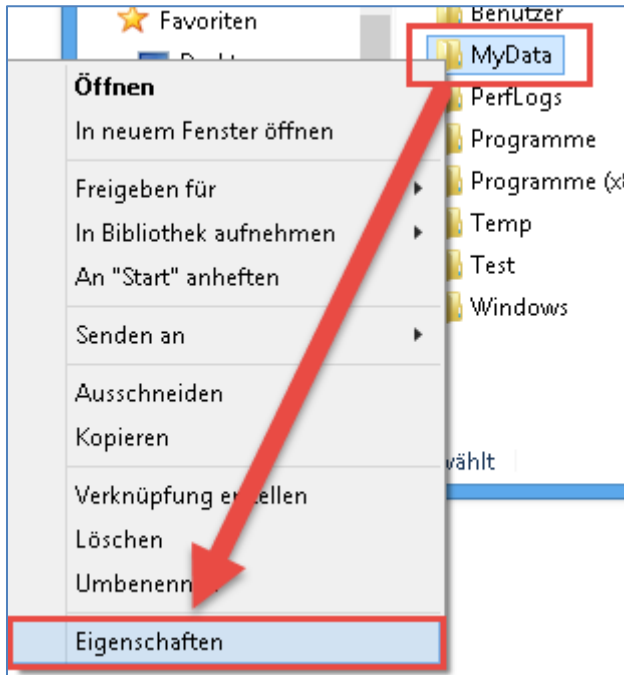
Favoriten

Desktop

Benutzer

MyData

PerfLogs

Programme

Programme (x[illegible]

Temp

Test

Windows

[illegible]wählt

Öffnen

In neuem Fenster öffnen

Freigeben für

In Bibliothek aufnehmen

An "Start" anheften

Senden an

Ausschneiden

Kopieren

Verknüpfung er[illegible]ellen

Löschen

Umbenenn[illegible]

Eigenschaften